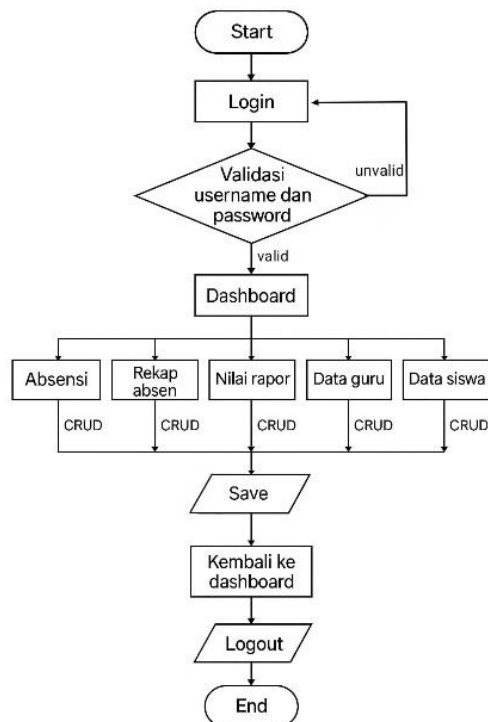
Start

Login

Validasi username dan password

unvalid

valid

Dashboard

Absensi

Rekap absen

Nilai rapor

Data guru

Data siswa

CRUD

CRUD

CRUD

CRUD

CRUD

Save

Kembali ke dashboard

Logout

End